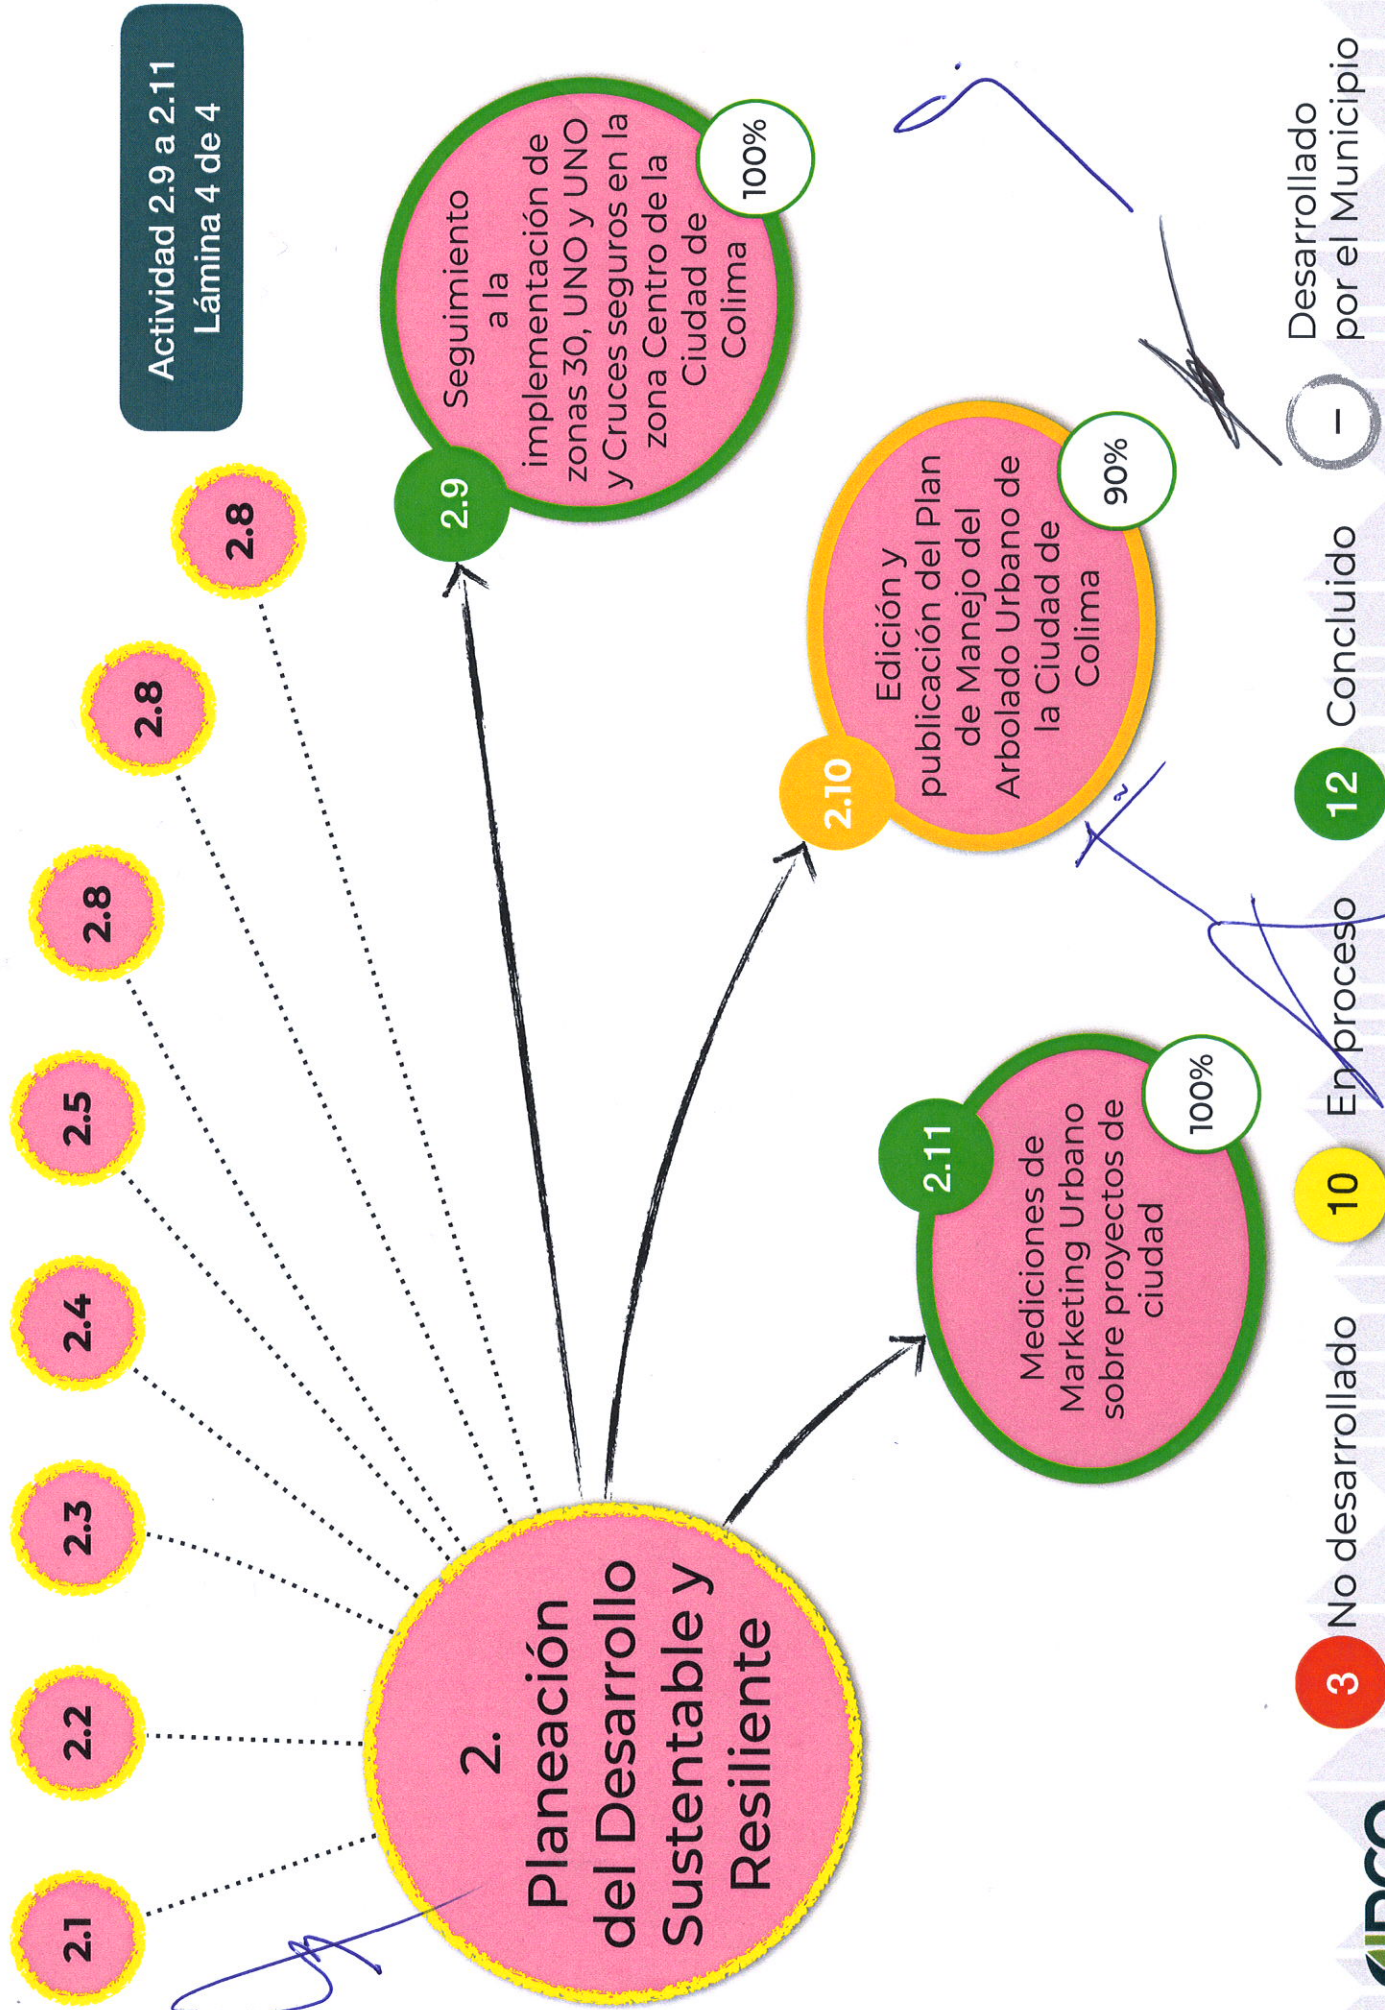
Actividad 2.9 a 2.11
Lámina 4 de 4

2.1

2.2

2.3

2.4

2.5

2.8

2.8

2.8

2. Planeación del Desarrollo Sustentable y Resiliente

2.9
Seguimiento a la implementación de zonas 30, UNO y UNO y Cruces seguros en la zona Centro de la Ciudad de Colima
100%

2.10
Edición y publicación del Plan de Manejo del Arbolado Urbano de la Ciudad de Colima
90%

2.11
Mediciones de Marketing Urbano sobre proyectos de ciudad
100%

3 No desarrollado
10 En proceso
12 Concluido
– Desarrollado por el Municipio

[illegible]